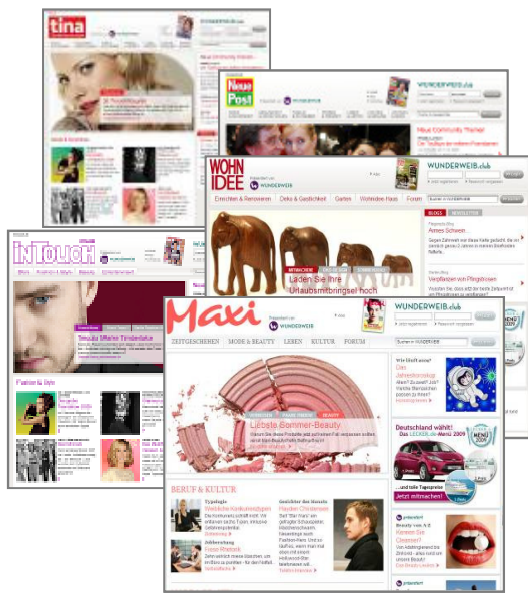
tina

WUNDERWEIB.club

Neue Post

WUNDERWEIB.club

WOHN IDEE

WUNDERWEIB.club

Einrichten & Renovieren

Deko & Geschenke

Garten

Wohnideen Haus

Forum

Laden Sie Ihre Urlaubsmitbringsel hoch

InTouch

Fashion & Style

Maxi

präsentiert von WUNDERWEIB

WUNDERWEIB.club

ZEITGESCHEHEN

MODE & BEAUTY

LEBEN

KULTUR

FORUM

Liebste Sommer-Beauty

BERUF & KULTUR

Typologie

Jobberatung

Gesichter des Monats

Wie tickst du?

Deutschland wählt!

Jetzt mitmachen!

Beauty von A-Z